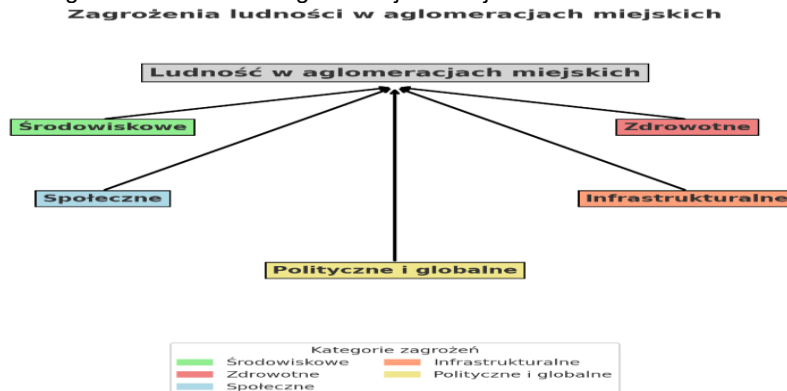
Zagrożenia ludności w aglomeracjach miejskich

Ludność w aglomeracjach miejskich

Środowiskowe

Zdrowotne

Społeczne

Infrastrukturalne

Polityczne i globalne

Kategorie zagrożeń
Środowiskowe
Zdrowotne
Społeczne
Infrastrukturalne
Polityczne i globalne